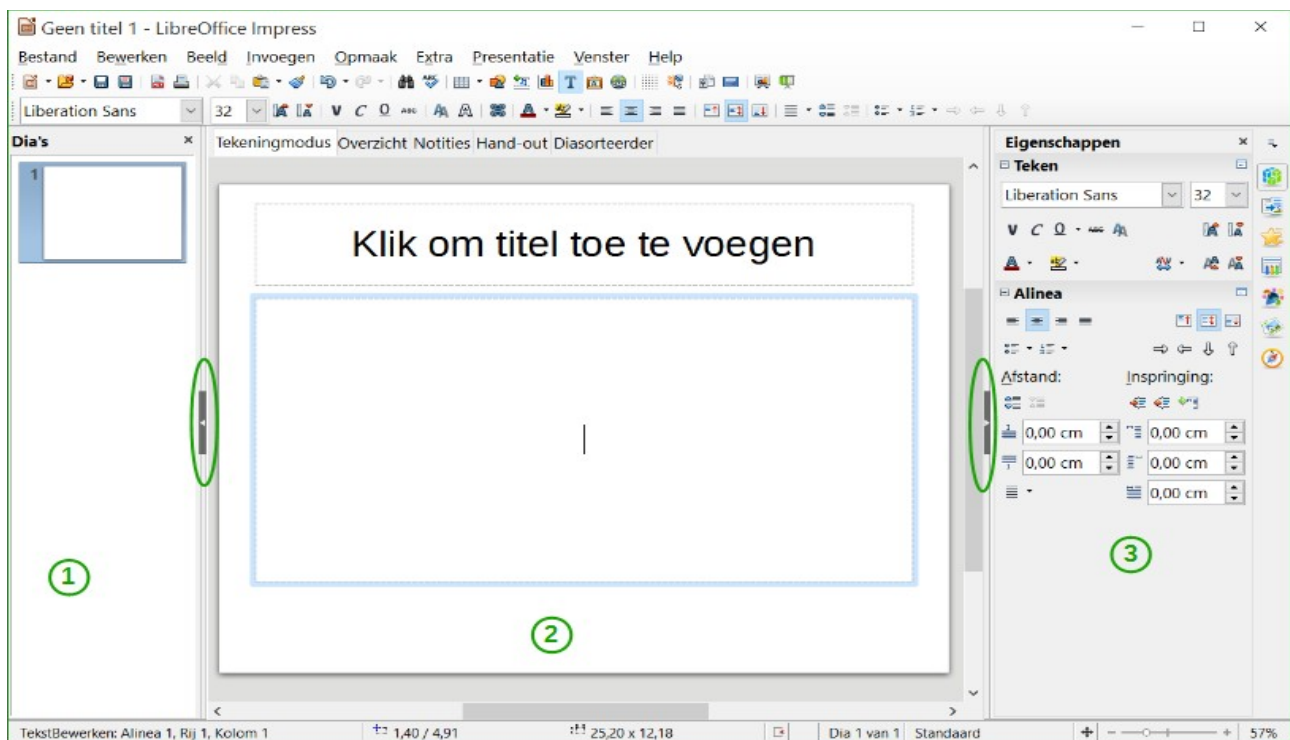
Geen titel 1 - LibreOffice Impress

Bestand Bewerken Beeld Invoegen Opmaak Extra Presentatie Venster Help

Liberation Sans 32

Dia's ×

1

Tekeningmodus Overzicht Notities Hand-out Diasorteerder

Klik om titel toe te voegen

Eigenschappen ×

Teken

Liberation Sans 32

Alinea

Afstand:

Inspringing:

0,00 cm

0,00 cm

0,00 cm

0,00 cm

0,00 cm

1

2

3

TekstBewerken: Alinea 1, Rij 1, Kolom 1 1,40 / 4,91 25,20 x 12,18 Dia 1 van 1 Standaard 57%